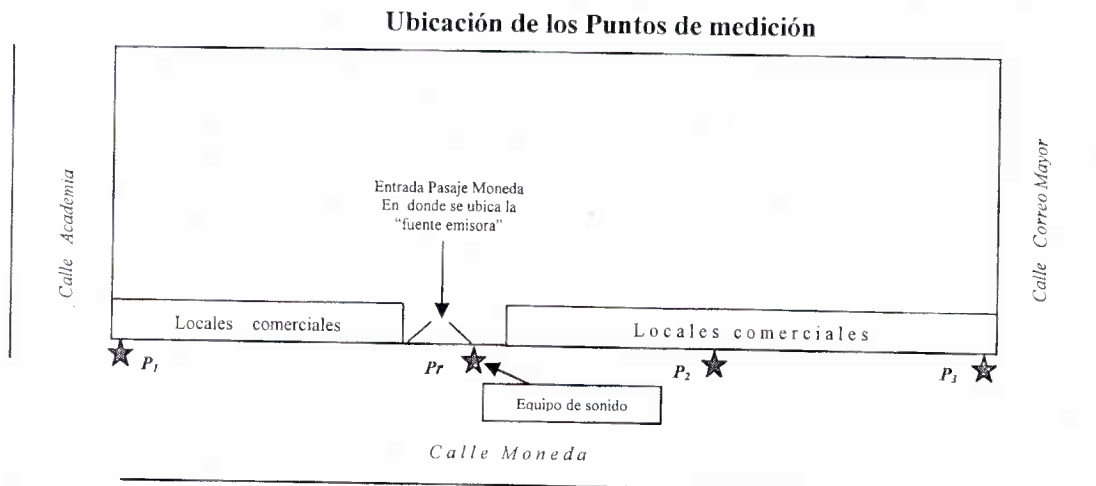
Ubicación de los Puntos de medición

Calle Academia

Entrada Pasaje Moneda
En donde se ubica la
"fuente emisora"

Calle Correo Mayor

Locales comerciales

Locales comerciales

$P_1$

Pr

$P_2$

$P_3$

Equipo de sonido

Calle Moneda